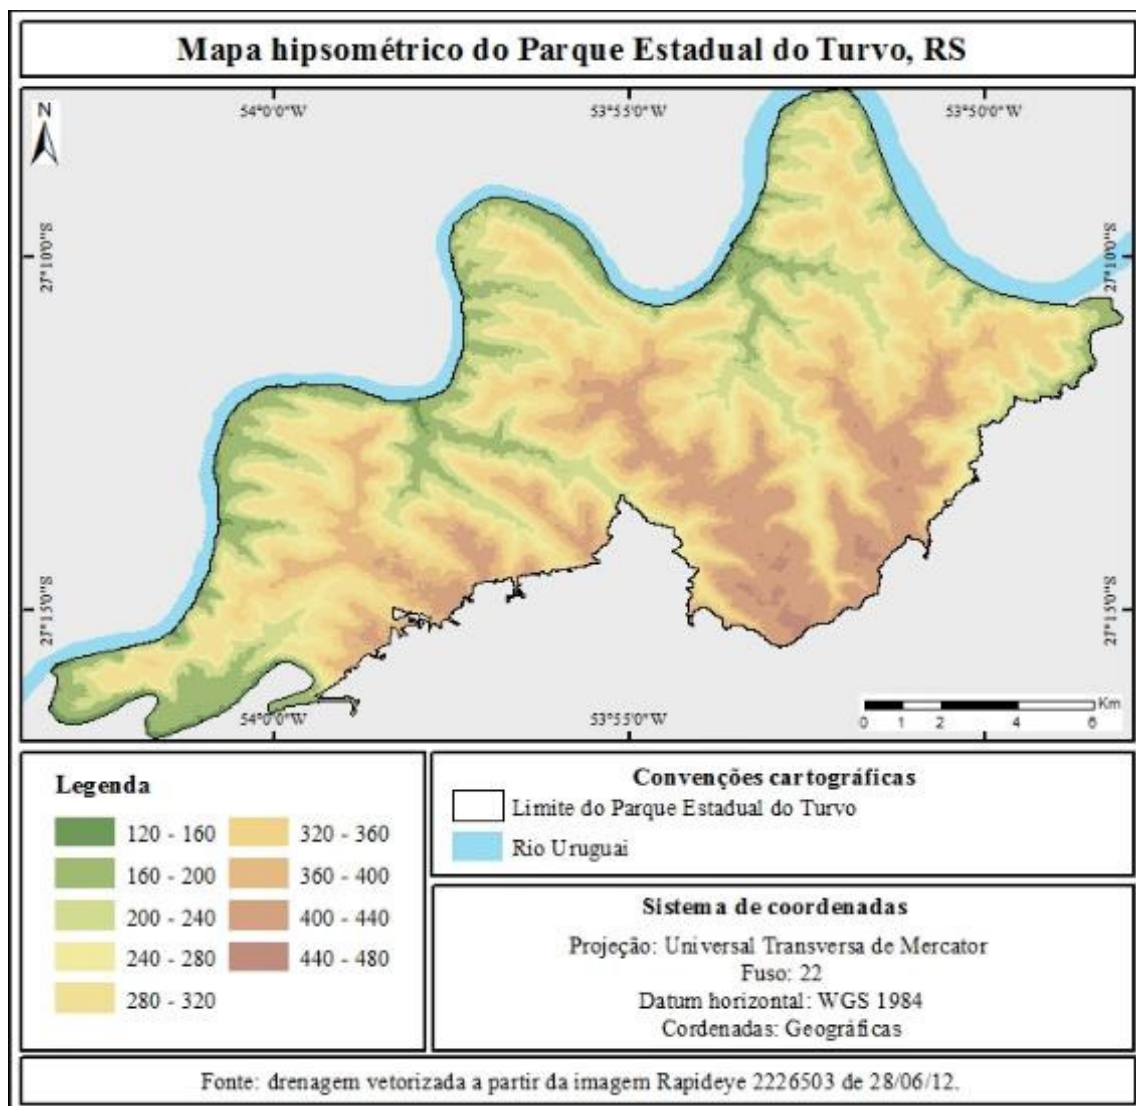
Mapa hipsométrico do Parque Estadual do Turvo, RS

N

54°0'0"W

53°55'0"W

53°50'0"W

27°10'0"S

27°10'0"S

27°15'0"S

27°15'0"S

54°0'0"W

53°55'0"W

0 1 2 4 6 Km

Legenda

120 - 160
160 - 200
200 - 240
240 - 280
280 - 320
320 - 360
360 - 400
400 - 440
440 - 480

Convenções cartográficas

Limite do Parque Estadual do Turvo

Rio Uruguai

Sistema de coordenadas

Projeção: Universal Transversa de Mercator
Fuso: 22
Datum horizontal: WGS 1984
Cordenadas: Geográficas

Fonte: drenagem vetorizada a partir da imagem Rapideye 2226503 de 28/06/12.